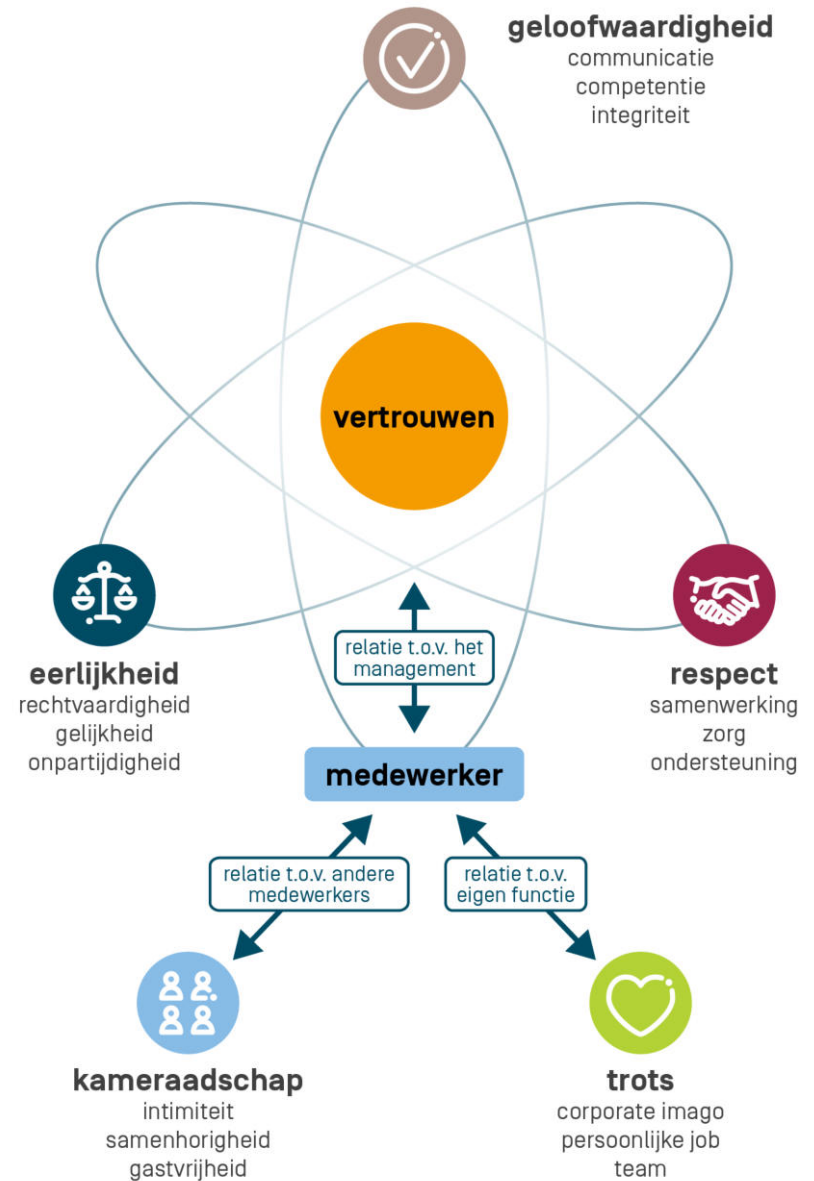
geloofwaardigheid
communicatie
competentie
integriteit

vertrouwen

eerlijkheid
rechtvaardigheid
gelijkheid
onpartijdigheid

relatie t.o.v. het management

respect
samenwerking
zorg
ondersteuning

medewerker

relatie t.o.v. andere medewerkers

relatie t.o.v. eigen functie

kameraadschap
intimiteit
samenhorigheid
gastvrijheid

trots
corporate imago
persoonlijke job
team